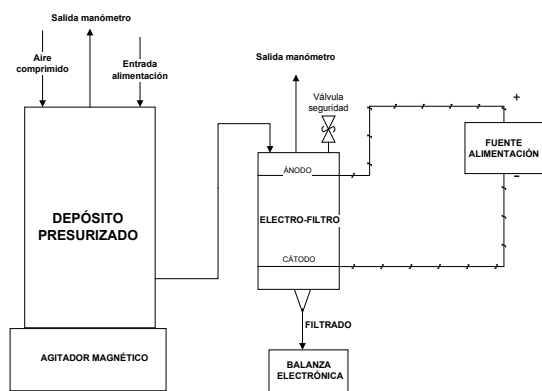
Salida manómetro

Aire comprimido

Entrada alimentación

Salida manómetro

Válvula seguridad

+

FUENTE ALIMENTACIÓN

-

ÁNODO

DEPÓSITO PRESURIZADO

ELECTRO-FILTRO

CÁTODO

FILTRADO

AGITADOR MAGNÉTICO

BALANZA ELECTRÓNICA